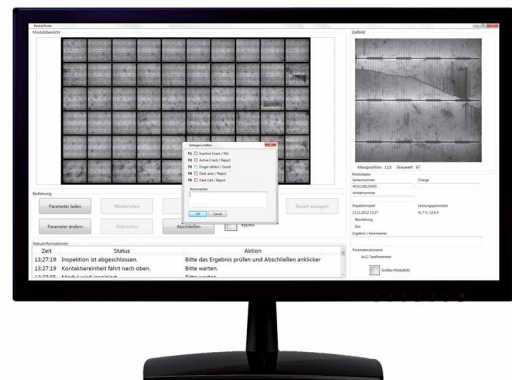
Modulübersicht

Zellbild

Mausposition: 115 - Grauwert: 67

Modul daten
Seriennummer
Charge
Artikelnummer
Inspektionszeit
Leistungsparameter
Bewertung
Gut
Ergebnis / Kommentare

Bedienung
Parameter laden
Parameter ändern
Abschließen

Kategorieauswahl
F1 Inactive Crack / Ok
F2 Active Crack / Reject
F3 Finger defect / Good
F4 Dark area / Reject
F5 Dark Cell / Reject
Kommentar
OK
Cancel

Statusinformationen
| Zeit | Status | Aktion |
|---|---|---|
| 13:27:19 | Inspektion ist abgeschlossen. | Bitte das Ergebnis prüfen und Abschließen anklicker |
| 13:27:19 | Kontaktiereinheit fährt nach oben. | Bitte warten. |
| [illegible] | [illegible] | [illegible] |

Parametersatzname
Großes Modulbild